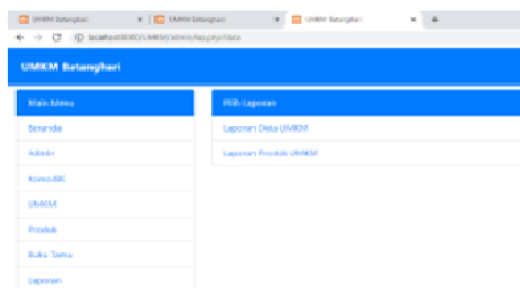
UMKM Batanghari
UMKM Batanghari
UMKM Batanghari
localhost:8080/UMKM/admin/lap.php?data
UMKM Batanghari

Main Menu
Beranda
Admin
Koperasi
UMKM
Produk
Buku Tamu
Laporan

Pilih Laporan
Laporan Data UMKM
Laporan Produk UMKM